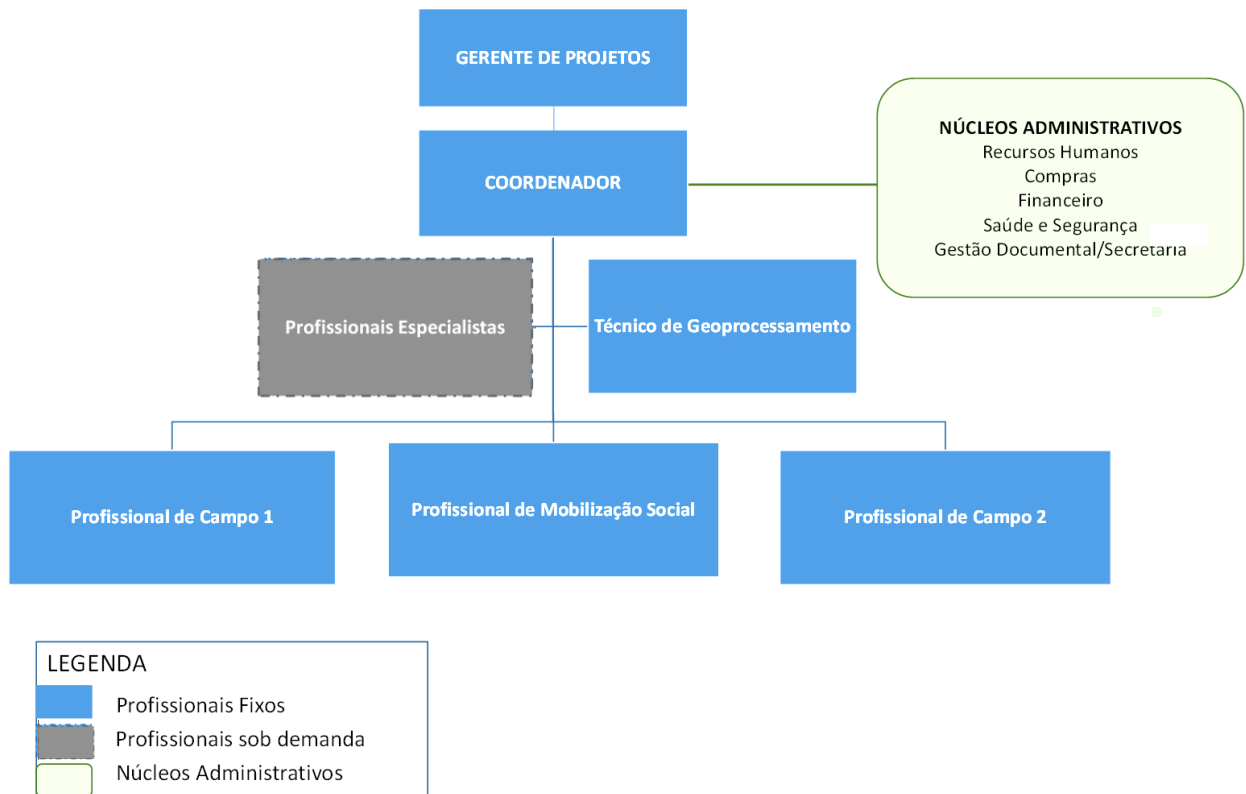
GERENTE DE PROJETOS

COORDENADOR

NÚCLEOS ADMINISTRATIVOS
Recursos Humanos
Compras
Financeiro
Saúde e Segurança
Gestão Documental/Secretaria

Profissionais Especialistas

Técnico de Geoprocessamento

Profissional de Campo 1

Profissional de Mobilização Social

Profissional de Campo 2

LEGENDA
Profissionais Fixos
Profissionais sob demanda
Núcleos Administrativos